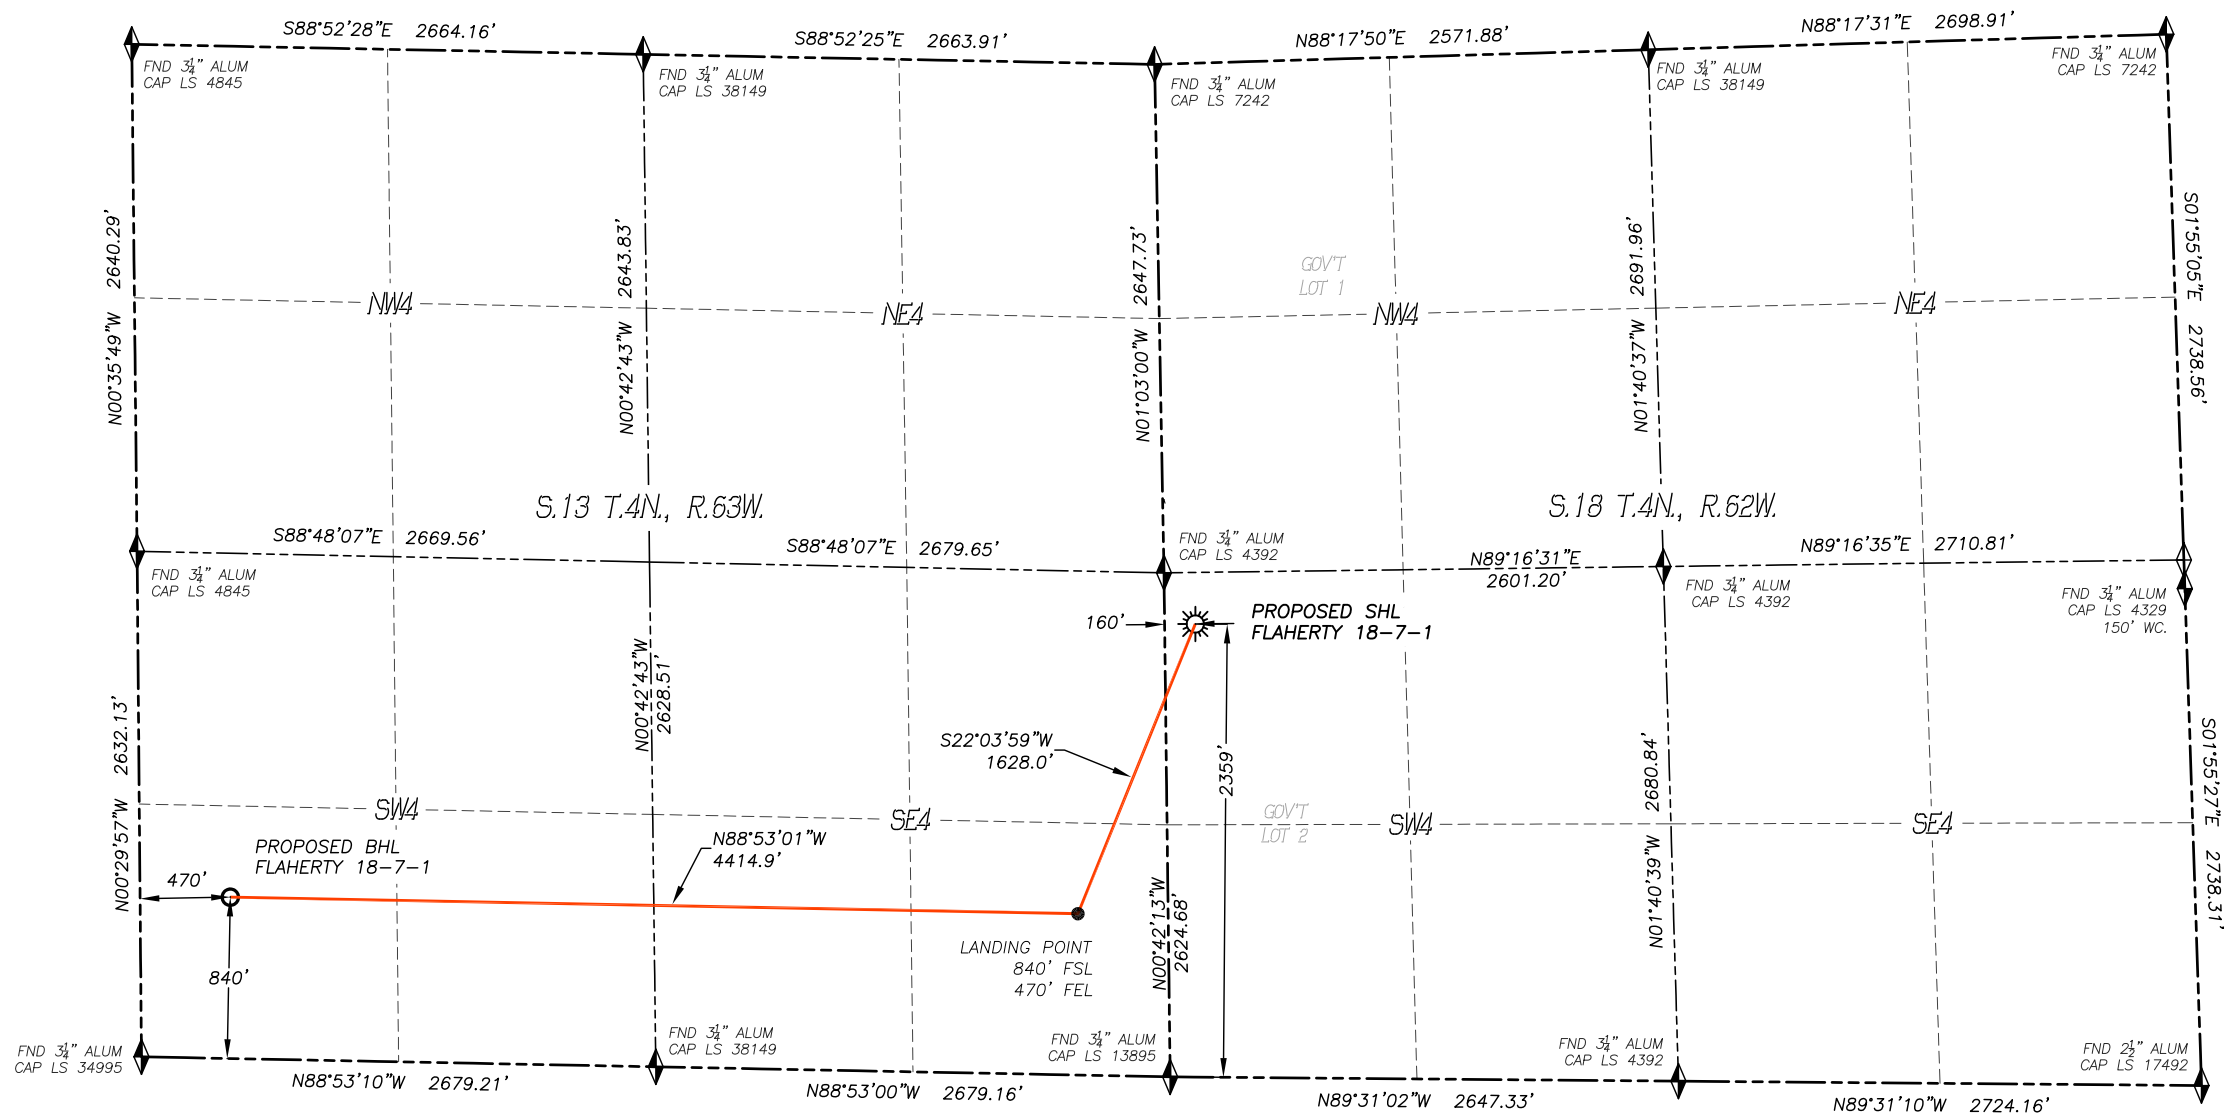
S88°52'28"E 2664.16'
S88°52'25"E 2663.91'
N88°17'50"E 2571.88'
N88°17'31"E 2698.91'

FND $3\frac{1}{4}$" ALUM CAP LS 4845
FND $3\frac{1}{4}$" ALUM CAP LS 38149
FND $3\frac{1}{4}$" ALUM CAP LS 7242
FND $3\frac{1}{4}$" ALUM CAP LS 38149
FND $3\frac{1}{4}$" ALUM CAP LS 7242

N00°35'49"W 2640.29'
N00°42'43"W 2643.83'
N01°03'00"W 2647.73'
N01°40'37"W 2691.96'
S01°55'05"E 2738.56'

GOV'T LOT 1

NW4
NE4
NW4
NE4

S.13 T.4N., R.63W.
S.18 T.4N., R.62W.

S88°48'07"E 2669.56'
S88°48'07"E 2679.65'
FND $3\frac{1}{4}$" ALUM CAP LS 4392
N89°16'31"E 2601.20'
N89°16'35"E 2710.81'

FND $3\frac{1}{4}$" ALUM CAP LS 4845
FND $3\frac{1}{4}$" ALUM CAP LS 4392
FND $3\frac{1}{4}$" ALUM CAP LS 4329 150' WC.

160'
PROPOSED SHL
FLAHERTY 18-7-1

N00°42'43"W 2628.51'
2632.13'
N00°29'57"W

S22°03'59"W 1628.0'

2359'

GOV'T LOT 2

SW4
SE4
SW4
SE4

2680.84'
N01°40'39"W
S01°55'27"E 2738.31'

PROPOSED BHL
FLAHERTY 18-7-1
470'
N88°53'01"W 4414.9'

LANDING POINT
840' FSL
470' FEL

840'

N00°42'13"W 2624.68'

FND $3\frac{1}{4}$" ALUM CAP LS 34995
FND $3\frac{1}{4}$" ALUM CAP LS 38149
FND $3\frac{1}{4}$" ALUM CAP LS 13895
FND $3\frac{1}{4}$" ALUM CAP LS 4392
FND $2\frac{1}{2}$" ALUM CAP LS 17492

N88°53'10"W 2679.21'
N88°53'00"W 2679.16'
N89°31'02"W 2647.33'
N89°31'10"W 2724.16'